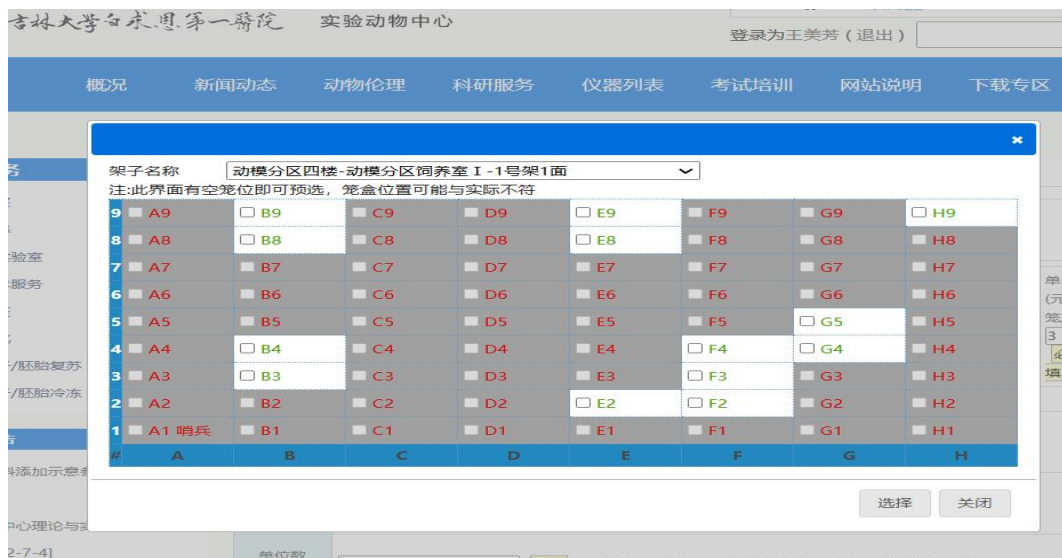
吉林大学白求恩第一医院 实验动物中心

登录为王美芳（退出）

概况 新闻动态 动物伦理 科研服务 仪器列表 考试培训 网站说明 下载专区

×

架子名称 动模分区四楼-动模分区饲养室 I -1号架1面

注:此界面有空笼位即可预选，笼盒位置可能与实际不符

| # | A | B | C | D | E | F | G | H |
|---|---|---|---|---|---|---|---|---|
| 9 | A9 | B9 | C9 | D9 | E9 | F9 | G9 | H9 |
| 8 | A8 | B8 | C8 | D8 | E8 | F8 | G8 | H8 |
| 7 | A7 | B7 | C7 | D7 | E7 | F7 | G7 | H7 |
| 6 | A6 | B6 | C6 | D6 | E6 | F6 | G6 | H6 |
| 5 | A5 | B5 | C5 | D5 | E5 | F5 | G5 | H5 |
| 4 | A4 | B4 | C4 | D4 | E4 | F4 | G4 | H4 |
| 3 | A3 | B3 | C3 | D3 | E3 | F3 | G3 | H3 |
| 2 | A2 | B2 | C2 | D2 | E2 | F2 | G2 | H2 |
| 1 | A1 哨兵 | B1 | C1 | D1 | E1 | F1 | G1 | H1 |

选择 关闭

务
验室
服务
/胚胎复苏
/胚胎冷冻
料添加示意
中心理论与
2-7-4]
单位数
单
(元
笼
3
填